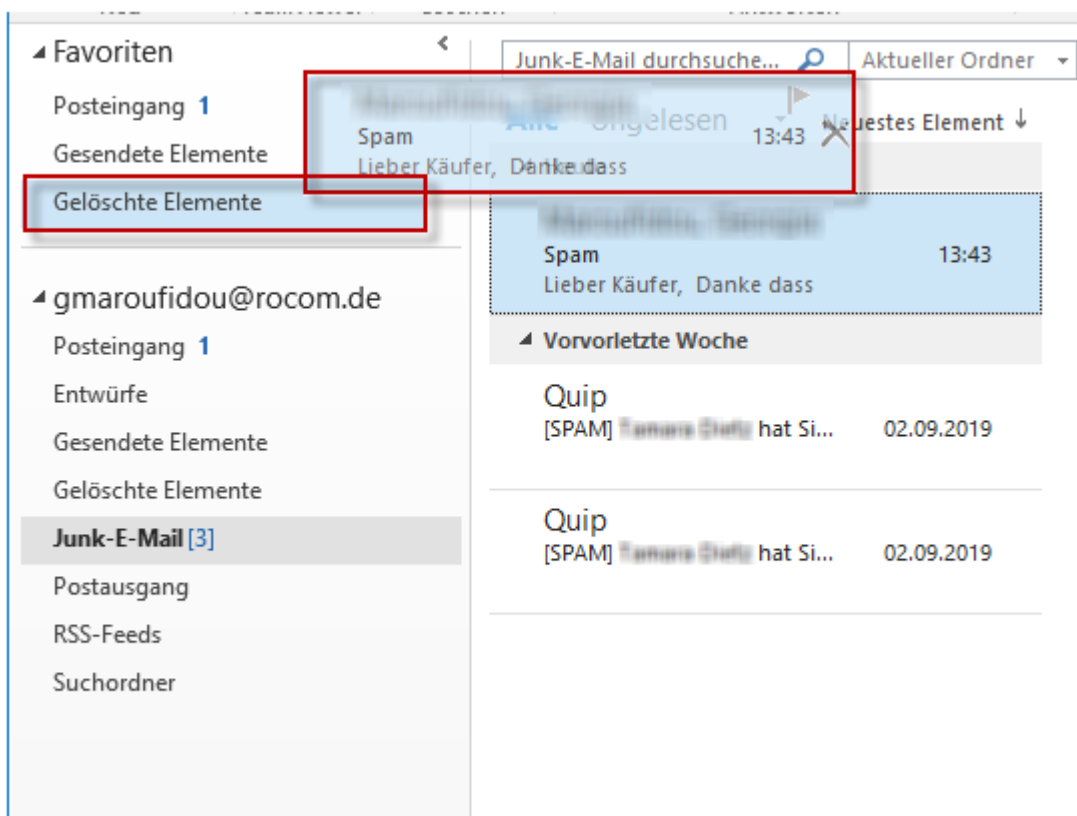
Favoriten

Posteingang 1

Gesendete Elemente

Gelöschte Elemente

Junk-E-Mail durchsuche...

Aktueller Ordner

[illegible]
Spam 13:43
Lieber Käufer, Danke dass

Alle Ungelesen

Neuestes Element ↓

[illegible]
Spam 13:43
Lieber Käufer, Danke dass

gmaroufidou@rocom.de

Posteingang 1

Entwürfe

Gesendete Elemente

Gelöschte Elemente

Junk-E-Mail [3]

Postausgang

RSS-Feeds

Suchordner

Vorvorletzte Woche

Quip
[SPAM] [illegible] hat Si... 02.09.2019

Quip
[SPAM] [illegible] hat Si... 02.09.2019